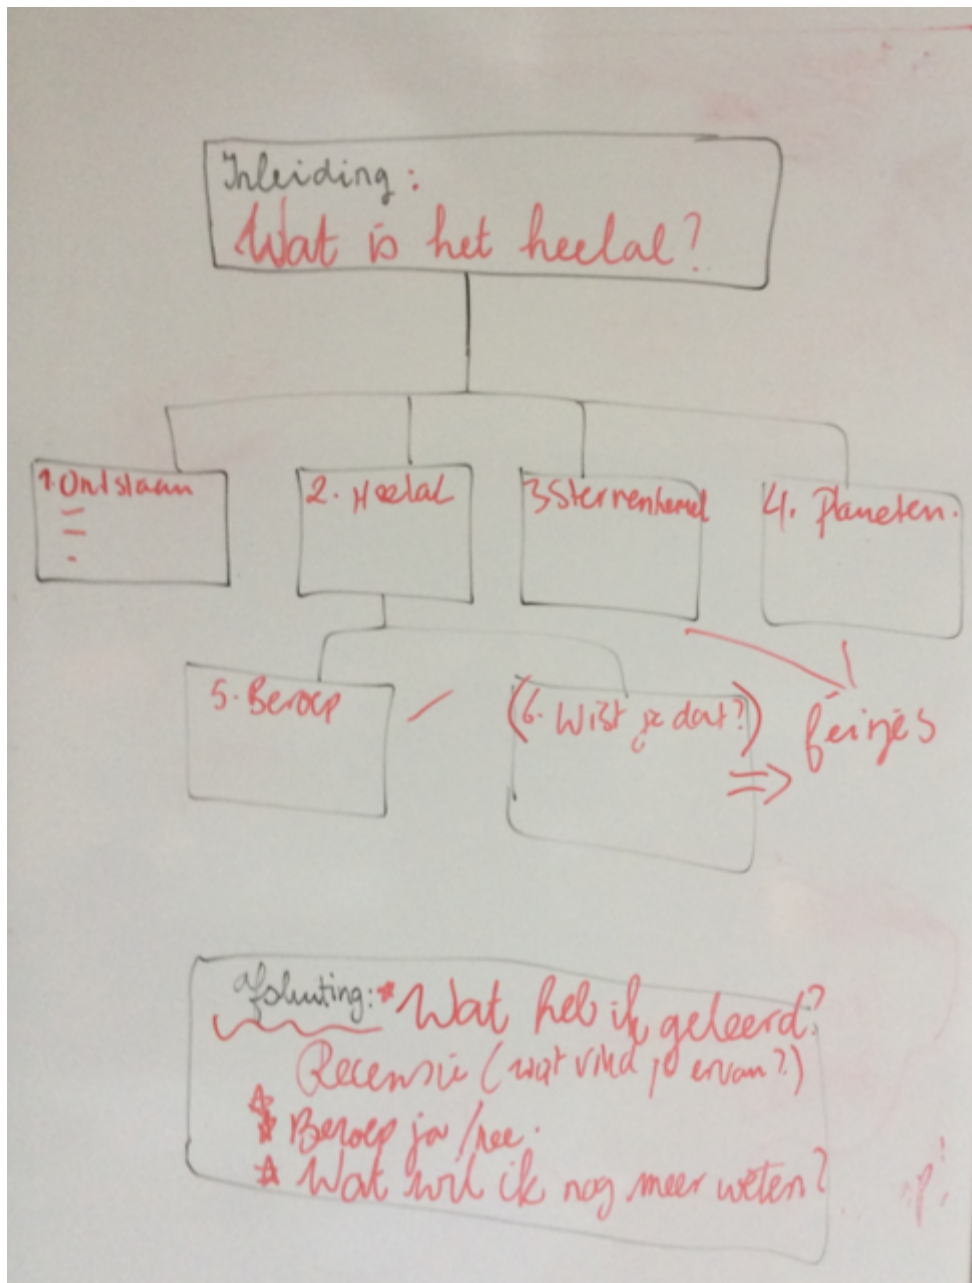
Inleiding:
Wat is het heelal?

1. Ontstaan
-
-

2. Heelal

3. Sterrenhemel

4. Planeten.

5. Beroep

/

(6. Wist je dat?)

⇒ feitjes

Afsluiting: * Wat heb ik geleerd?
Recensie (wat vind je ervan?)
* Beroep ja/nee.
* Wat wil ik nog meer weten?